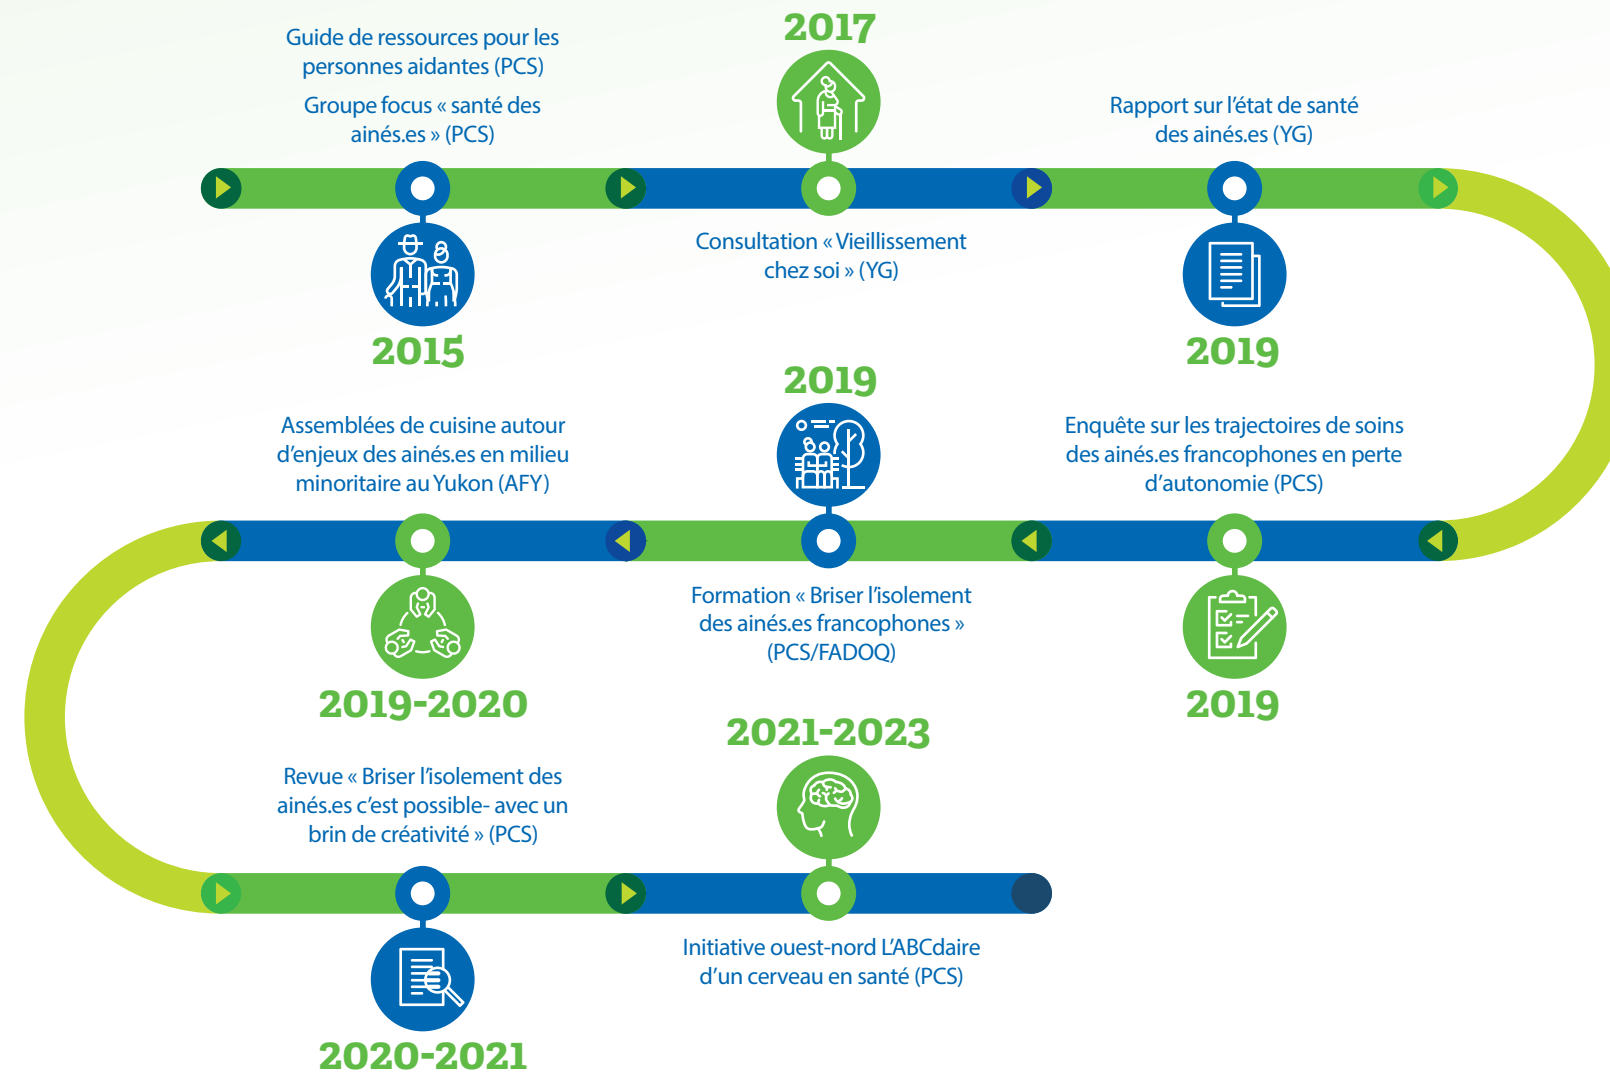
Guide de ressources pour les personnes aidantes (PCS)

Groupe focus « santé des ainés.es » (PCS)

2015

2017

Consultation « Vieillissement chez soi » (YG)

Rapport sur l'état de santé des ainés.es (YG)

2019

2019

Assemblées de cuisine autour d'enjeux des ainés.es en milieu minoritaire au Yukon (AFY)

Enquête sur les trajectoires de soins des ainés.es francophones en perte d'autonomie (PCS)

2019-2020

Formation « Briser l'isolement des ainés.es francophones » (PCS/FADOQ)

2019

2021-2023

Revue « Briser l'isolement des ainés.es c'est possible- avec un brin de créativité » (PCS)

Initiative ouest-nord L'ABCdaire d'un cerveau en santé (PCS)

2020-2021